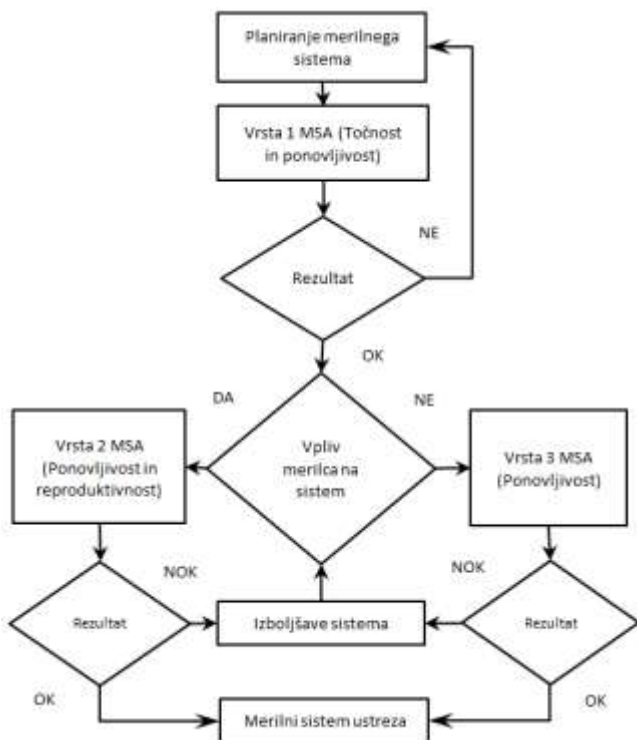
Planiranje merilnega sistema

Vrsta 1 MSA (Točnost in ponovljivost)

NE

Rezultat

OK

DA

NE

Vrsta 2 MSA (Ponovljivost in reproduktivnost)

Vpliv merilca na sistem

Vrsta 3 MSA (Ponovljivost)

NOK

NOK

Rezultat

Izboljšave sistema

Rezultat

OK

OK

Merilni sistem ustreza